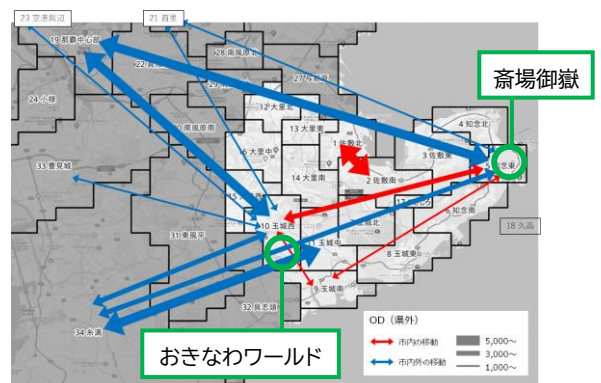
23 宜野湾以北

21 首里

19 那覇中心部

28 南風原北

22 与那原

27 佐敷

24 小禄

12 大里北

4 知念北

13 大里東

斎場御嶽

20 南風原南

1 佐敷北

16 大里中

3 佐敷南

5 知念東

33 豊見城

2 佐敷南

14 大里南

15

17

6 知念南

18 久高

10 玉城西

31 東風平

11 玉城中

8 玉城東

9 玉城南

32 具志頭

34 糸満

OD（県外）

市内の移動

市内外の移動

5,000～

3,000～

1,000～

おきなわワールド